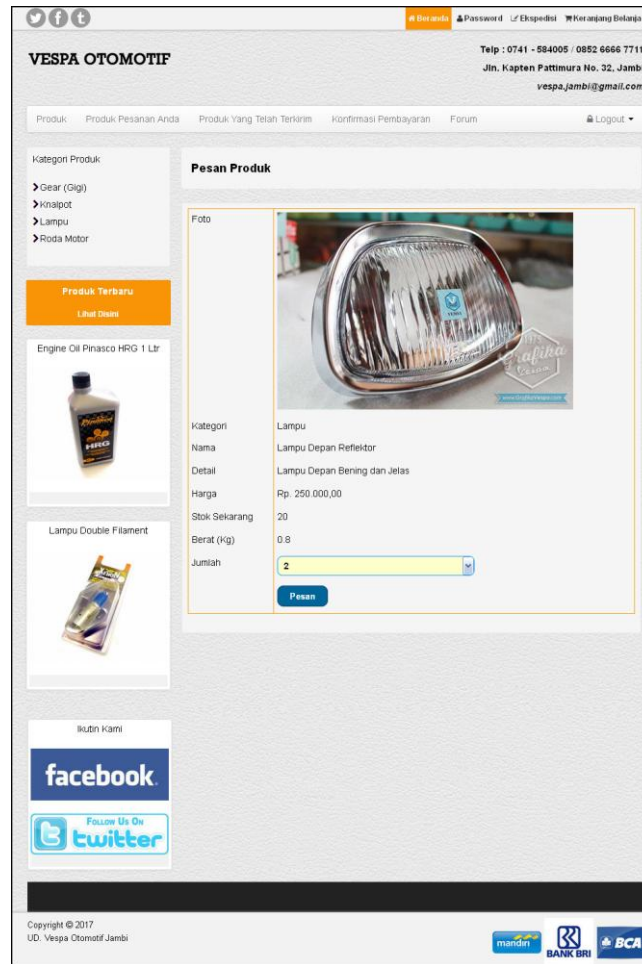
Beranda Password Ekspedisi Keranjang Belanja

VESPA OTOMOTIF

Telp : 0741 - 584005 / 0852 6666 7711
Jln. Kapten Pattimura No. 32, Jambi
vespa.jambi@gmail.com

Produk Produk Pesanan Anda Produk Yang Telah Terkirim Konfirmasi Pembayaran Forum Logout

Kategori Produk
Gear (Gigi)
Knalpot
Lampu
Roda Motor

Produk Terbaru
Lihat Disini

Engine Oil Pinasco HRG 1 Ltr

Lampu Double Filament

Ikutin Kami

facebook

Follow Us On twitter

Pesan Produk

| Foto | |
|---|---|
| Kategori | Lampu |
| Nama | Lampu Depan Reflektor |
| Detail | Lampu Depan Bening dan Jelas |
| Harga | Rp. 250.000,00 |
| Stok Sekarang | 20 |
| Berat (Kg) | 0.8 |
| Jumlah | 2 |
| | Pesan |

Copyright © 2017
UD. Vespa Otomotif Jambi

mandiri BANK BRI BCA